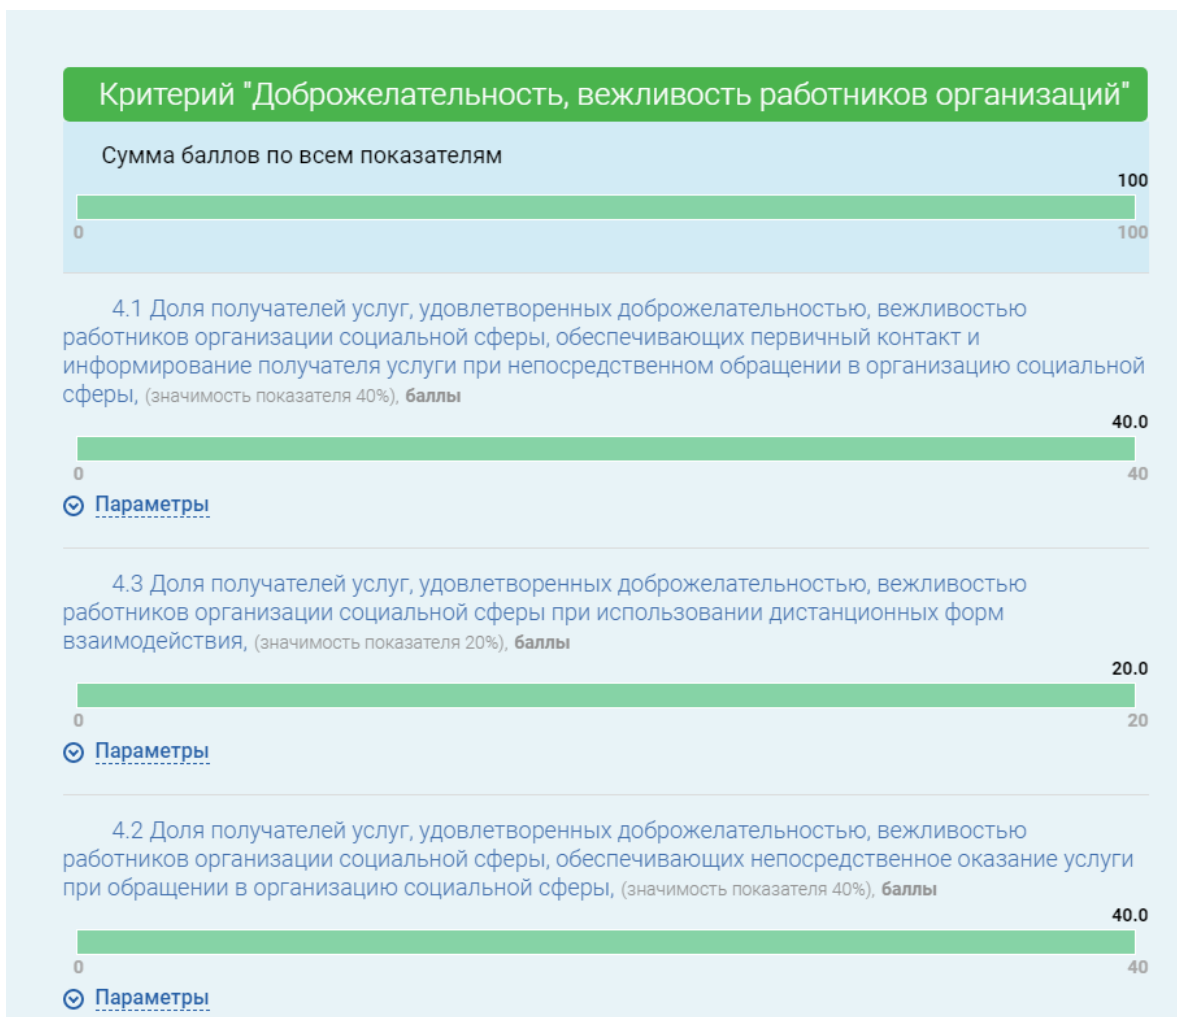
Критерий "Доброжелательность, вежливость работников организаций"

Сумма баллов по всем показателям

100

0 100

4.1 Доля получателей услуг, удовлетворенных доброжелательностью, вежливостью работников организации социальной сферы, обеспечивающих первичный контакт и информирование получателя услуги при непосредственном обращении в организацию социальной сферы, (значимость показателя 40%), баллы

40.0

0 40

Параметры

4.3 Доля получателей услуг, удовлетворенных доброжелательностью, вежливостью работников организации социальной сферы при использовании дистанционных форм взаимодействия, (значимость показателя 20%), баллы

20.0

0 20

Параметры

4.2 Доля получателей услуг, удовлетворенных доброжелательностью, вежливостью работников организации социальной сферы, обеспечивающих непосредственное оказание услуги при обращении в организацию социальной сферы, (значимость показателя 40%), баллы

40.0

0 40

Параметры